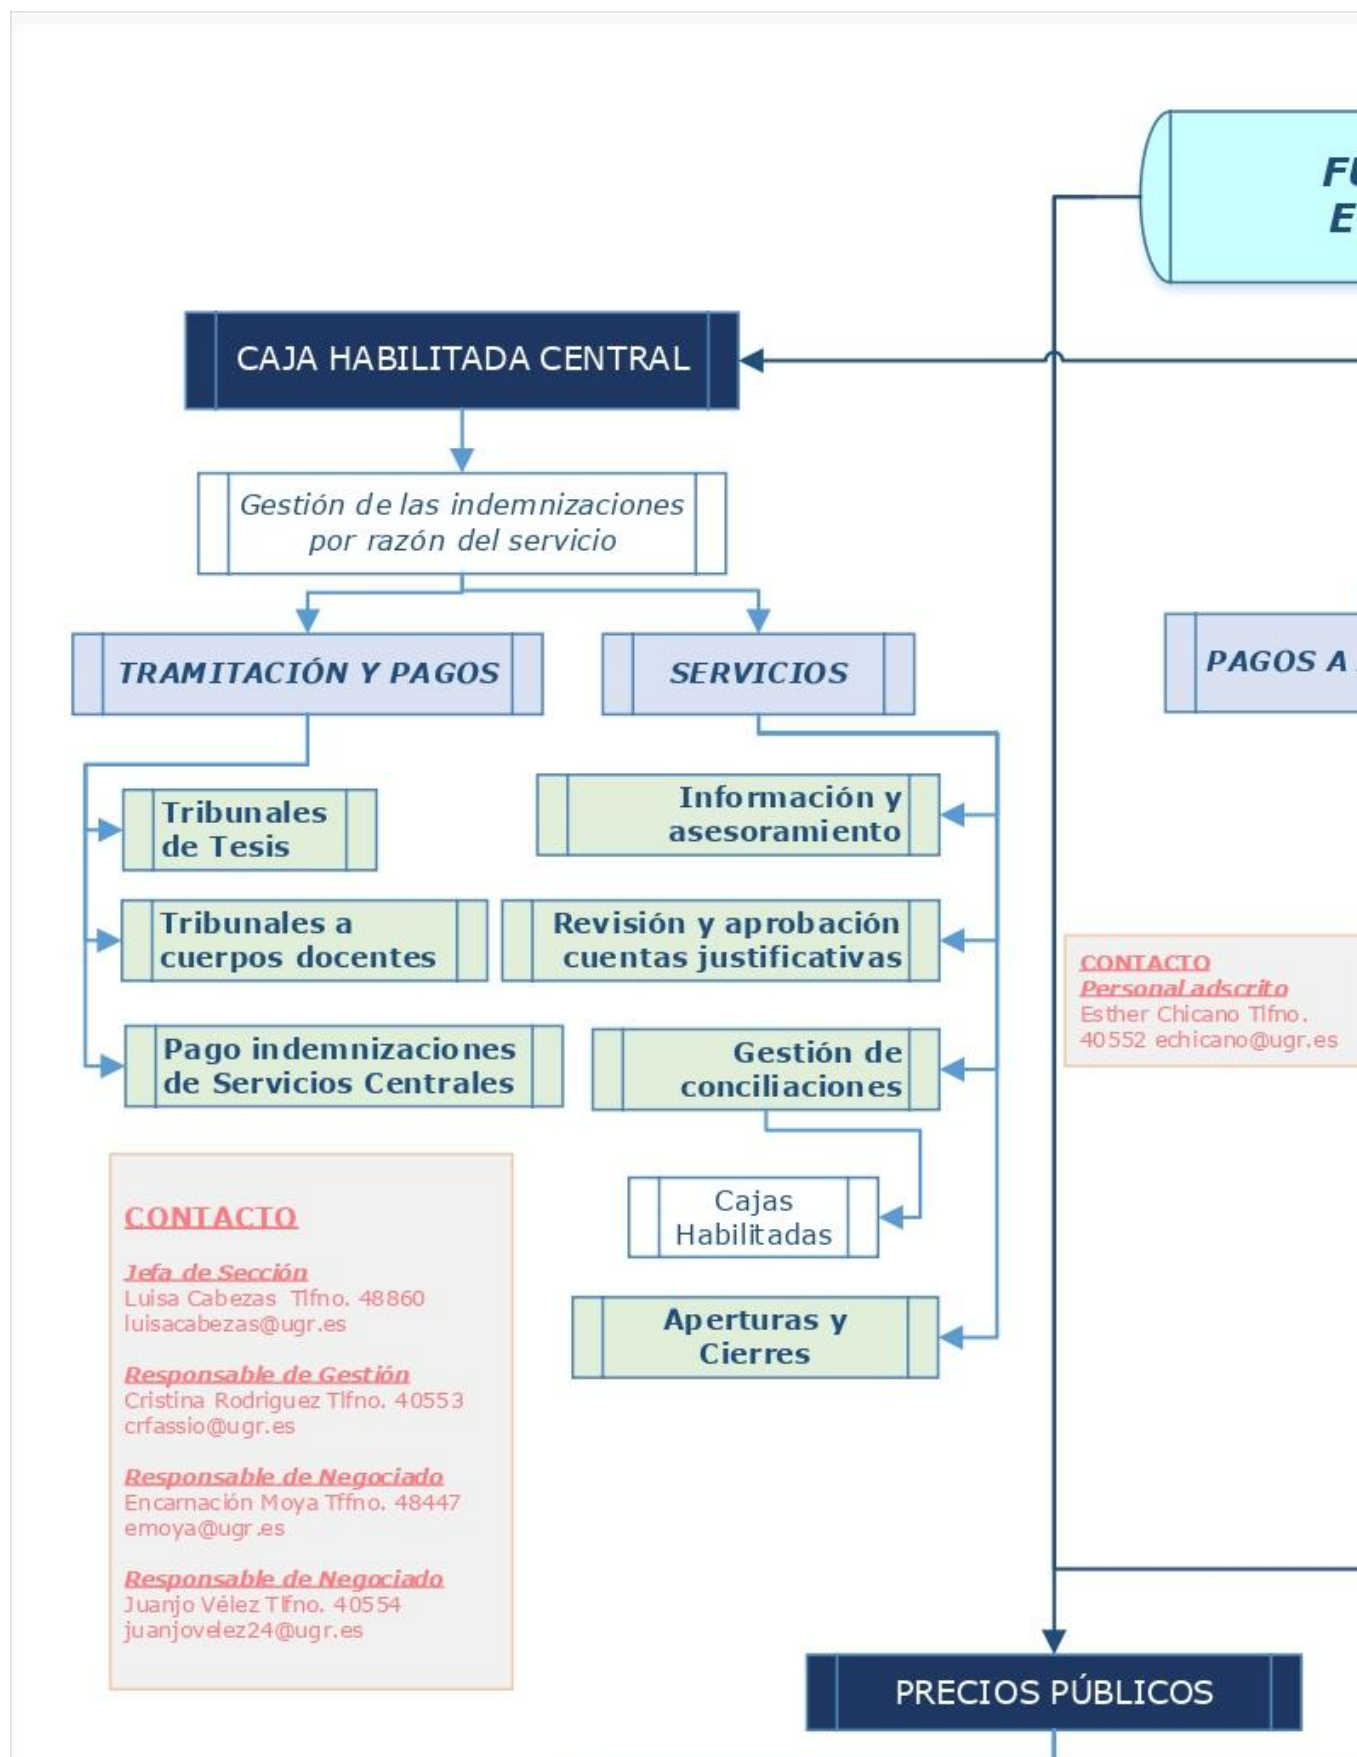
FU
E

CAJA HABILITADA CENTRAL

Gestión de las indemnizaciones por razón del servicio

TRAMITACIÓN Y PAGOS

SERVICIOS

PAGOS A

Tribunales de Tesis

Tribunales a cuerpos docentes

Pago indemnizaciones de Servicios Centrales

Información y asesoramiento

Revisión y aprobación cuentas justificativas

Gestión de conciliaciones

Cajas Habilitadas

Aperturas y Cierres

CONTACTO
Personal adscrito
Esther Chicano Tlfno. 40552 echicano@ugr.es

CONTACTO

Jefa de Sección
Luisa Cabezas Tlfno. 48860
luisacabezas@ugr.es

Responsable de Gestión
Cristina Rodriguez Tlfno. 40553
crfassio@ugr.es

Responsable de Negociado
Encarnación Moya Tlfno. 48447
emoya@ugr.es

Responsable de Negociado
Juanjo Vélez Tlfno. 40554
juanjovelez24@ugr.es

PRECIOS PÚBLICOS